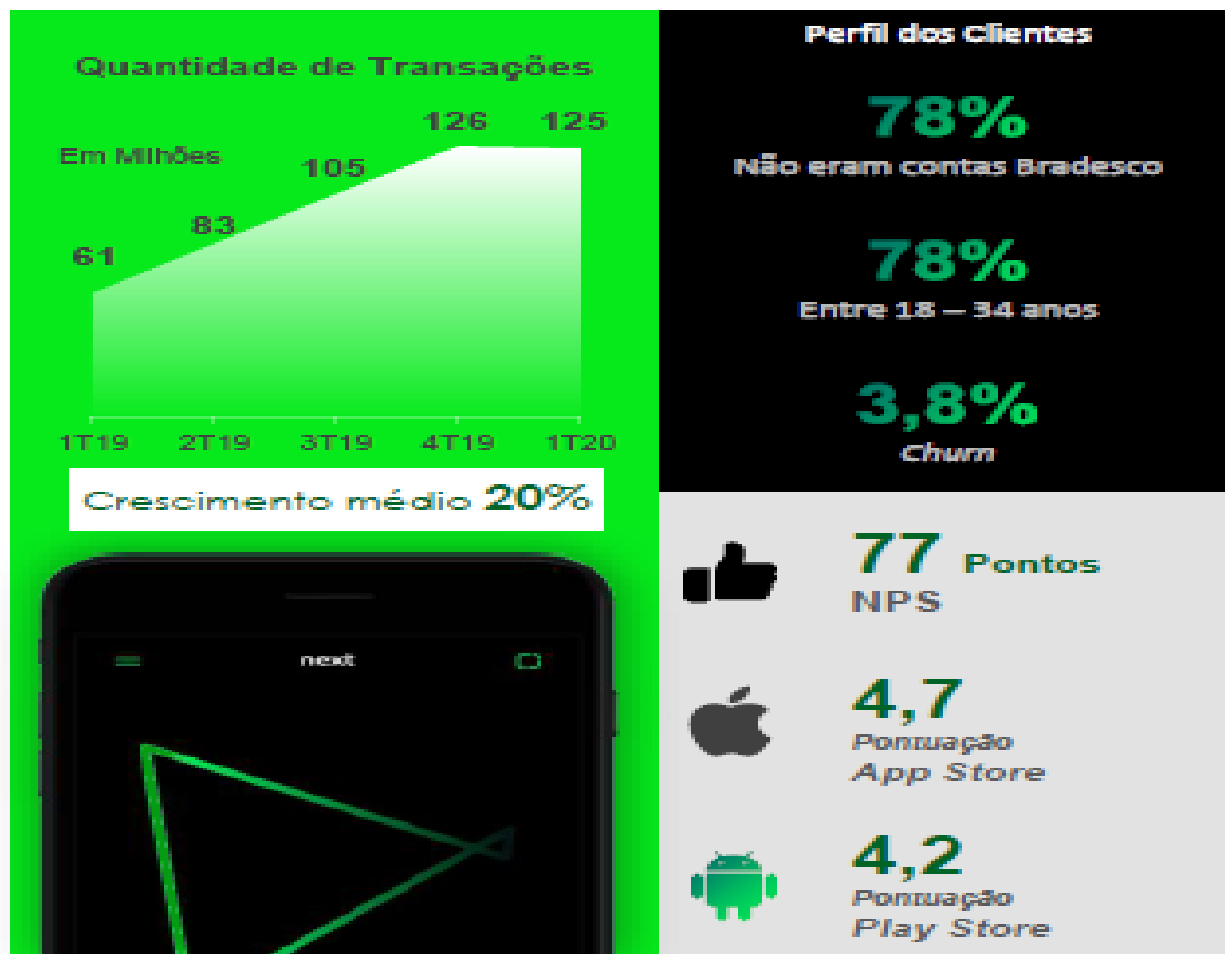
Quantidade de Transações

Em Milhões

61
83
105
126
125

1T19
2T19
3T19
4T19
1T20

Crescimento médio 20%

next

Perfil dos Clientes

78%
Não eram contas Bradesco

78%
Entre 18 – 34 anos

3,8%
Churn

77 Pontos
NPS

4,7
Pontuação
App Store

4,2
Pontuação
Play Store